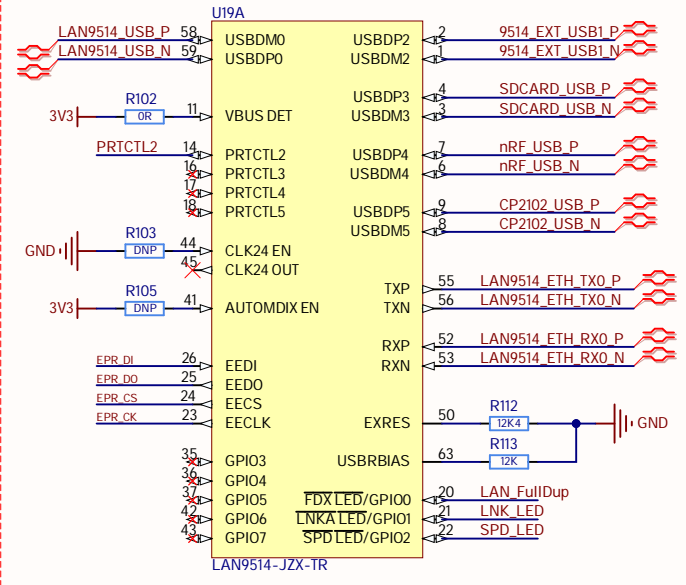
U19A

LAN9514_USB_P 58 USBDM0
LAN9514_USB_N 59 USBDP0
3V3 R102 0R 11 VBUS DET
PRTCTL2 14 PRTCTL2
16 PRTCTL3
17 PRTCTL4
18 PRTCTL5
GND R103 DNP 44 CLK24 EN
45 CLK24 OUT
3V3 R105 DNP 41 AUTOMDIX EN
EPR_DI 26 EEDI
EPR_DO 25 EEDO
EPR_CS 24 EECS
EPR_CK 23 EECLK
35 GPIO3
36 GPIO4
37 GPIO5
42 GPIO6
43 GPIO7

USBDP2 2 9514_EXT_USB1_P
USBDM2 1 9514_EXT_USB1_N
USBDP3 4 SDCARD_USB_P
USBDM3 3 SDCARD_USB_N
USBDP4 7 nRF_USB_P
USBDM4 6 nRF_USB_N
USBDP5 9 CP2102_USB_P
USBDM5 8 CP2102_USB_N
TXP 55 LAN9514_ETH_TX0_P
TXN 56 LAN9514_ETH_TX0_N
RXP 52 LAN9514_ETH_RX0_P
RXN 53 LAN9514_ETH_RX0_N
EXRES 50 R112 12K4 GND
USBRBIAS 63 R113 12K
$\overline{\text{FDX LED}}$/GPIO0 20 LAN_FullDup
$\overline{\text{LNKA LED}}$/GPIO1 21 LNK_LED
$\overline{\text{SPD LED}}$/GPIO2 22 SPD_LED

LAN9514-JZX-TR